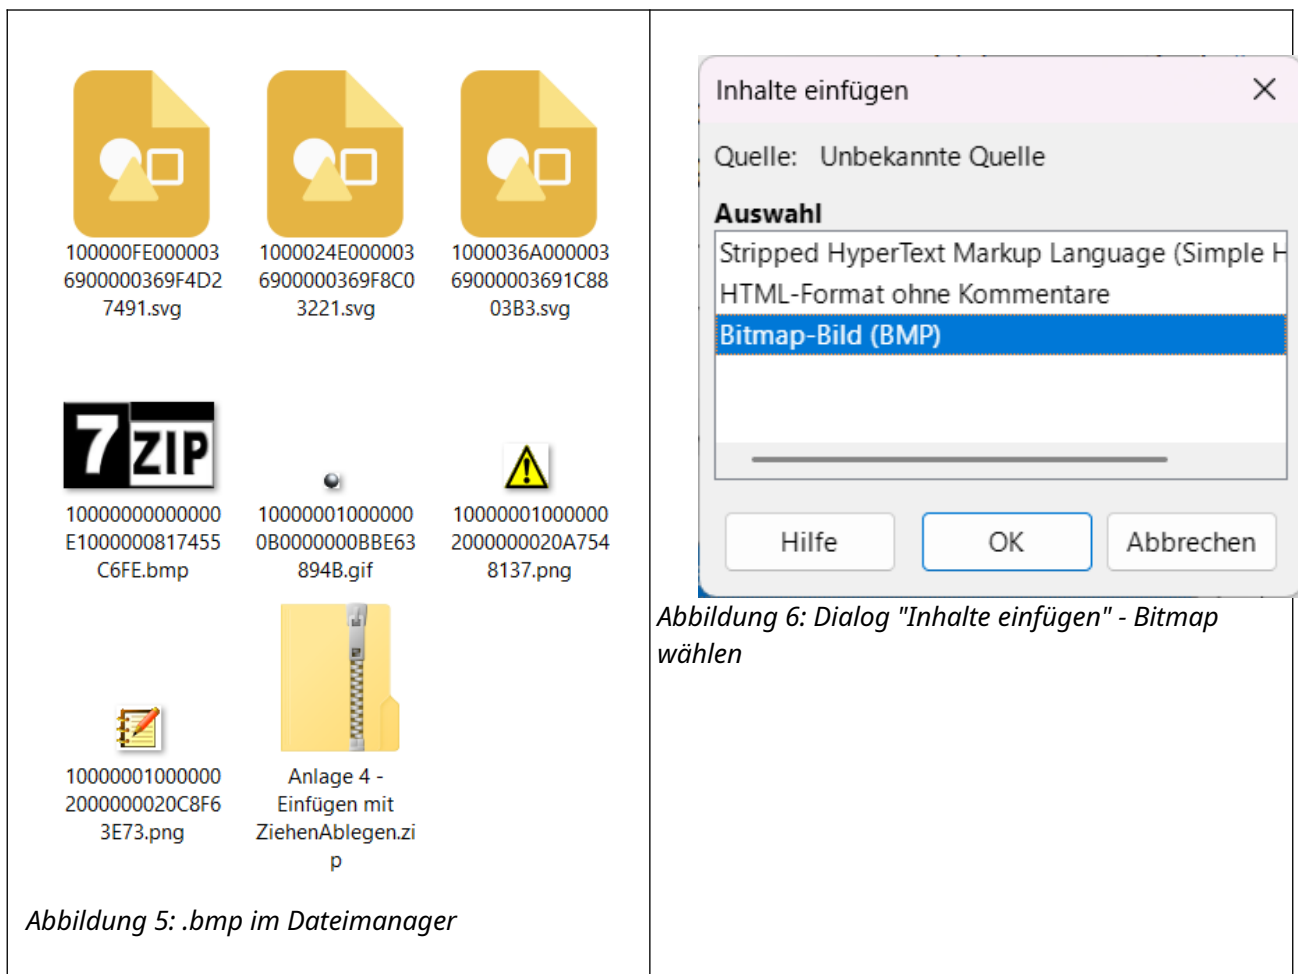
100000FE0000036900000369F4D27491.svg

1000024E0000036900000369F8C03221.svg

1000036A00000369000003691C8803B3.svg

7 ZIP

10000000000000E1000000817455C6FE.bmp

100000010000000B0000000BBE63894B.gif

100000010000002000000020A7548137.png

100000010000002000000020C8F63E73.png

Anlage 4 - Einfügen mit ZiehenAblegen.zip

Abbildung 5: .bmp im Dateimanager

Inhalte einfügen

Quelle: Unbekannte Quelle

Auswahl

Stripped HyperText Markup Language (Simple H

HTML-Format ohne Kommentare

Bitmap-Bild (BMP)

Hilfe

OK

Abbrechen

Abbildung 6: Dialog "Inhalte einfügen" - Bitmap wählen